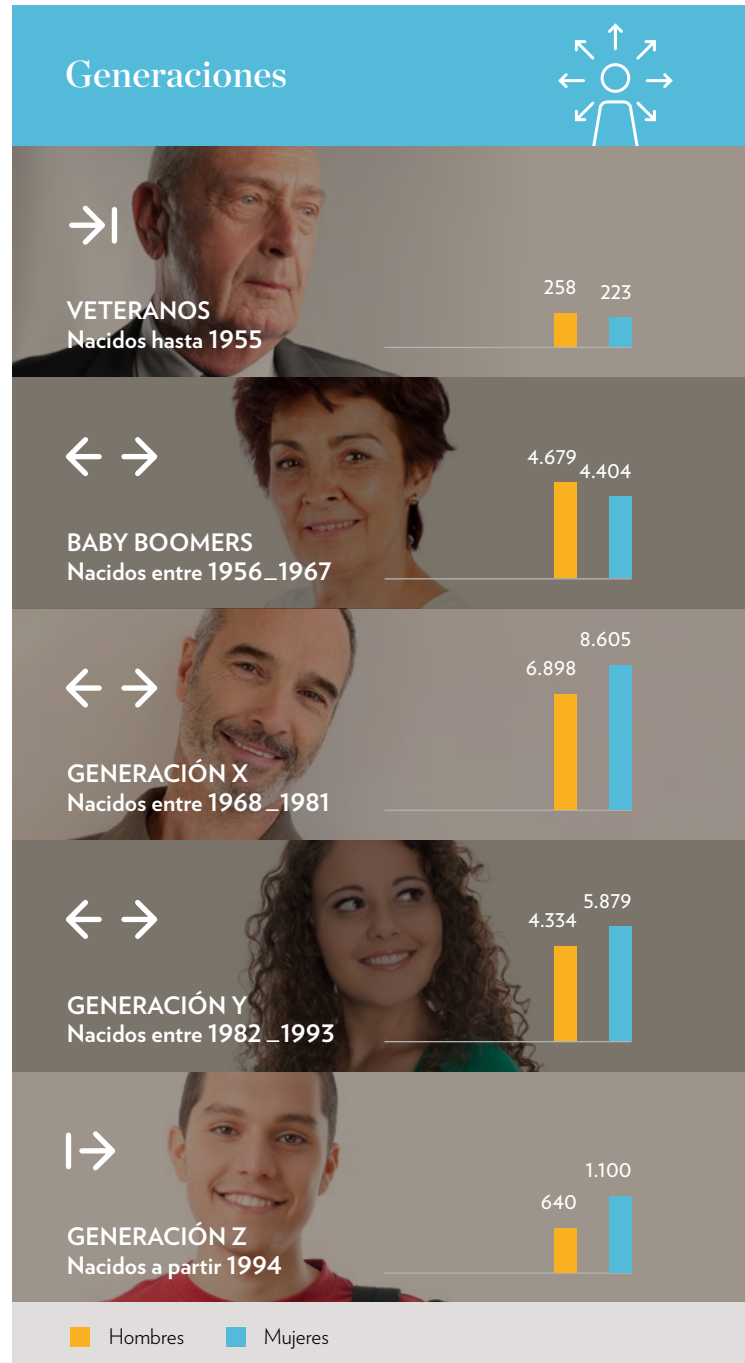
Generaciones

VETERANOS
Nacidos hasta 1955

258 223

BABY BOOMERS
Nacidos entre 1956_1967

4.679 4.404

GENERACIÓN X
Nacidos entre 1968_1981

6.898 8.605

GENERACIÓN Y
Nacidos entre 1982_1993

4.334 5.879

GENERACIÓN Z
Nacidos a partir 1994

640 1.100

Hombres Mujeres